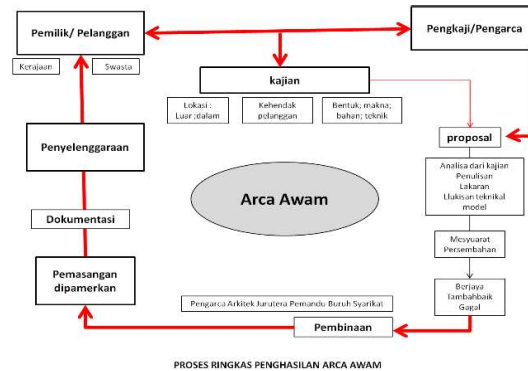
Pemilik/ Pelanggan

Pengkaji/Pengarca

Kerajaan

Swasta

kajian

Lokasi : Luar ; dalam

Kehendak pelanggan

Bentuk; makna; bahan; teknik

proposal

Analisa dari kajian
Penulisan
Lakaran
Lukisan teknikal
model

Mesyuarat
Persembahan

Berjaya
Tambahbaik
Gagal

Penyelenggaraan

Arca Awam

Dokumentasi

Pemasangan dipamerkan

Pengarca Arkitek Jurutera Pemandu Buruh Syarikat

Pembinaan

PROSES RINGKAS PENGHASILAN ARCA AWAM